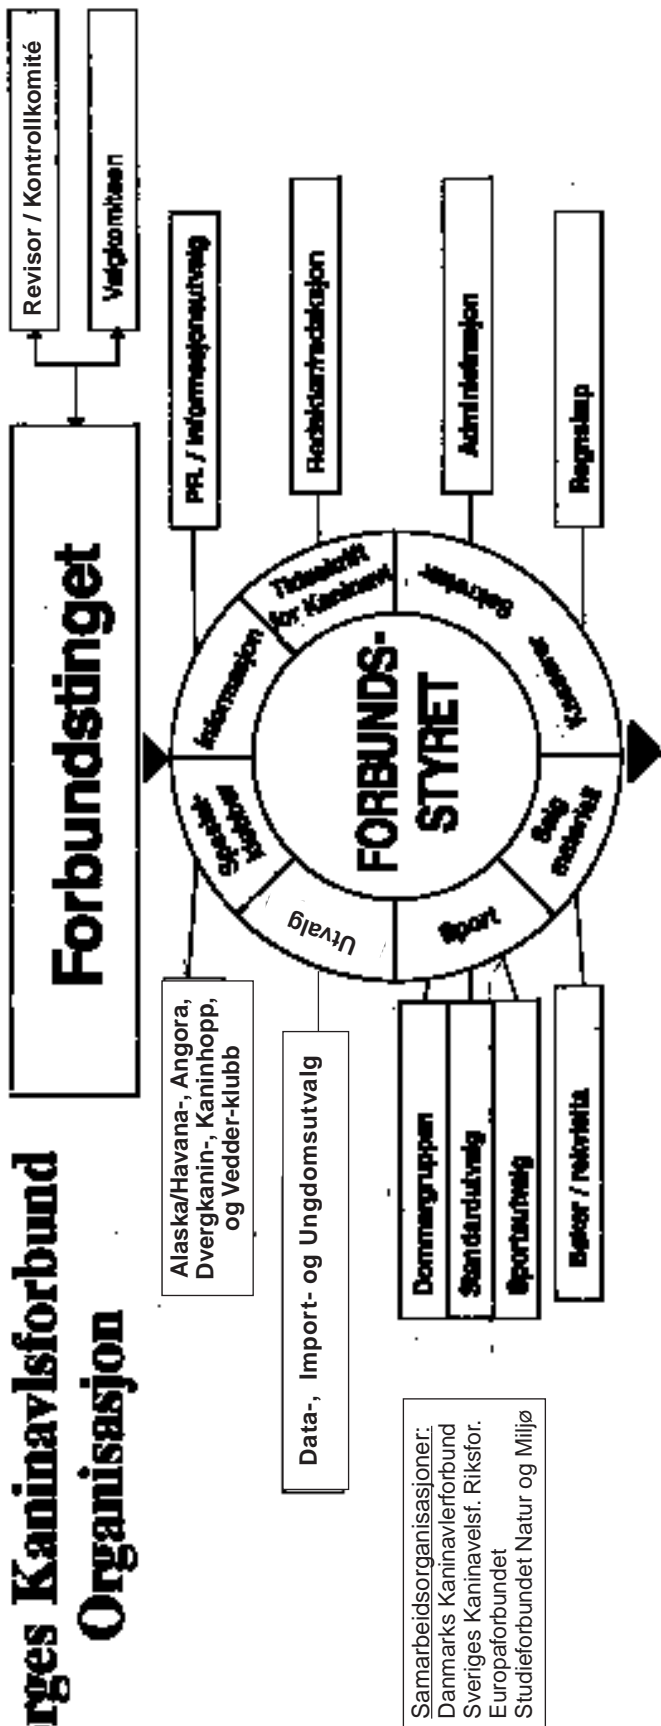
rges Kaninavlsforbund
Organisasjon

Forbundstinget

Revisor / Kontrollkomité

Valgkomiteen

FORBUNDS-
STYRET

Spesial-
klubber

Informasjon

Tidsskrift
for Kanin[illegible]

Økonomi

Kontor

Salg
materiell

Sport

Utvalg

PR. / Informasjonsutvalg

Redaktør/redaksjon

Administrasjon

Regnskap

Alaska/Havana-, Angora, Dvergkanin-, Kaninhopp, og Vedder-klubb

Data-, Import- og Ungdomsutvalg

Dommergruppen

Standardutvalg

Sportsutvalg

Bøker / rekvisita

Samarbeidsorganisasjoner:
Danmarks Kaninavlerforbund
Sveriges Kaninavelsf. Riksfor.
Europaforbundet
Studieforbundet Natur og Miljø